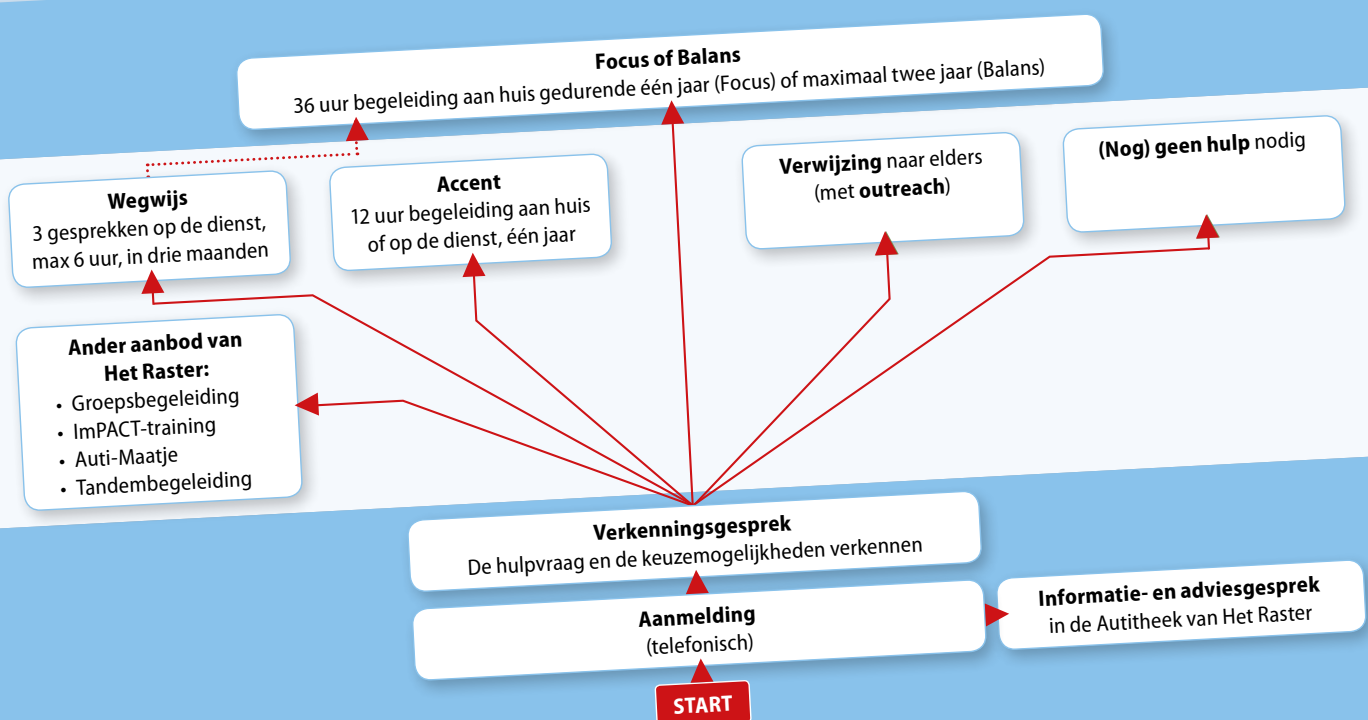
**Focus of Balans**
36 uur begeleiding aan huis gedurende één jaar (Focus) of maximaal twee jaar (Balans)

**Wegwijs**
3 gesprekken op de dienst, max 6 uur, in drie maanden

**Accent**
12 uur begeleiding aan huis of op de dienst, één jaar

**Verwijzing** naar elders (met **outreach**)

**(Nog) geen hulp** nodig

**Ander aanbod van Het Raster:**
- Groepsbegeleiding
- ImPACT-training
- Auti-Maatje
- Tandembegeleiding

**Verkenningsgesprek**
De hulpvraag en de keuzemogelijkheden verkennen

**Aanmelding**
(telefonisch)

**Informatie- en adviesgesprek**
in de Autitheek van Het Raster

START